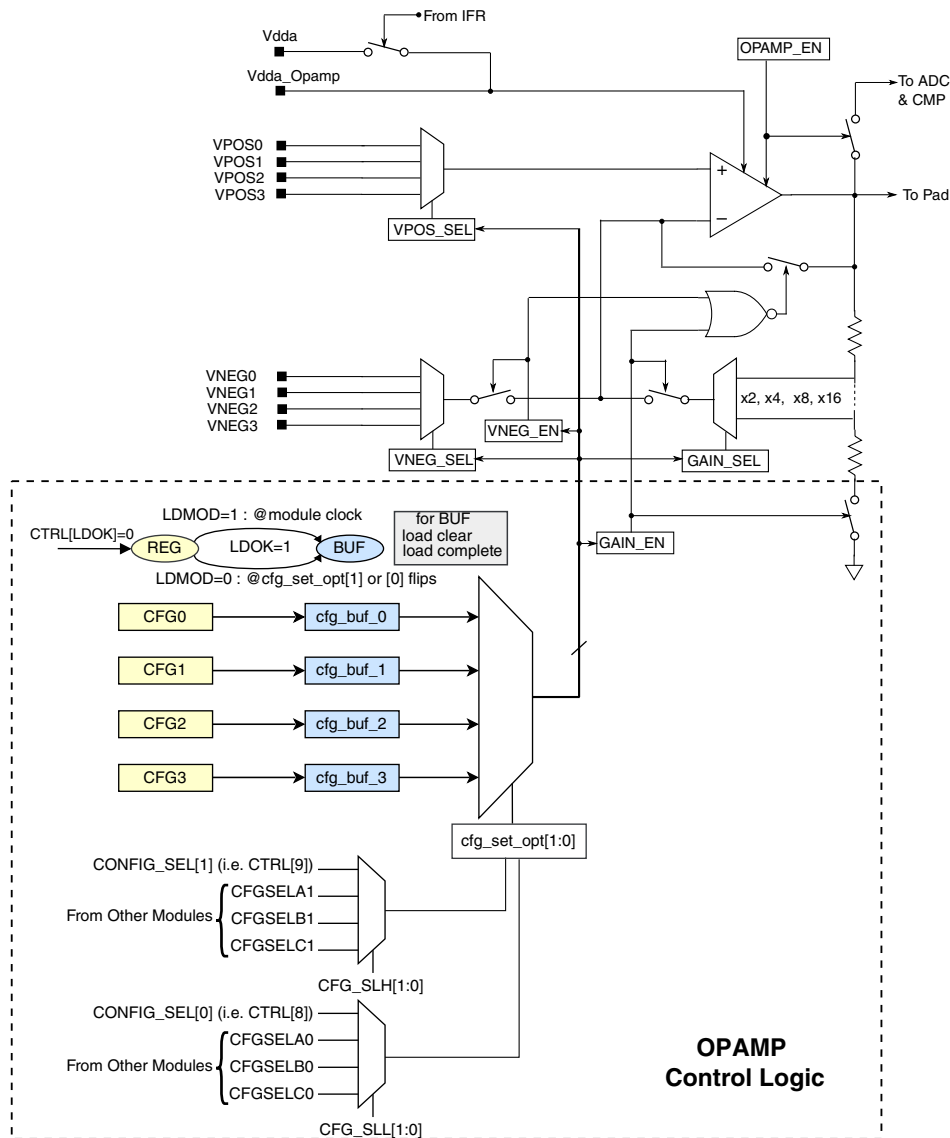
From IFR
Vdda
Vdda_Opamp
OPAMP_EN
To ADC & CMP
VPOS0
VPOS1
VPOS2
VPOS3
+
−
To Pad
VPOS_SEL
VNEG0
VNEG1
VNEG2
VNEG3
x2, x4, x8, x16
VNEG_EN
VNEG_SEL
GAIN_SEL
LDMOD=1 : @module clock
CTRL[LDOK]=0
REG
LDOK=1
BUF
for BUF
load clear
load complete
LDMOD=0 : @cfg_set_opt[1] or [0] flips
GAIN_EN
CFG0
cfg_buf_0
CFG1
cfg_buf_1
CFG2
cfg_buf_2
CFG3
cfg_buf_3
cfg_set_opt[1:0]
CONFIG_SEL[1] (i.e. CTRL[9])
From Other Modules
CFGSELA1
CFGSELB1
CFGSELC1
CFG_SLH[1:0]
CONFIG_SEL[0] (i.e. CTRL[8])
From Other Modules
CFGSELA0
CFGSELB0
CFGSELC0
CFG_SLL[1:0]
OPAMP
Control Logic